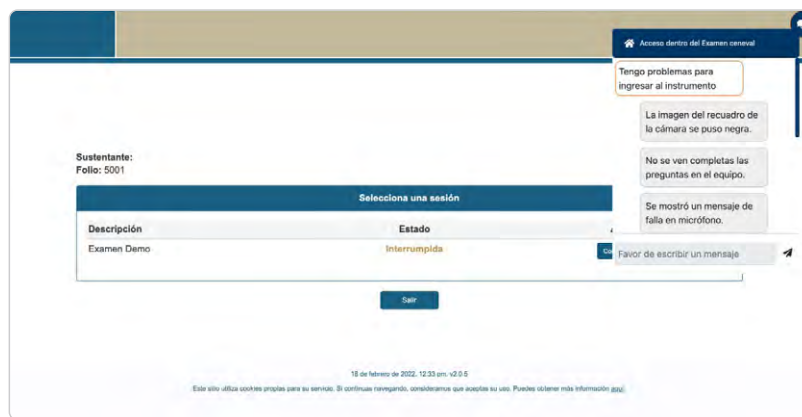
Sustentante:
Folio: 5001

Selecciona una sesión

| Descripción | Estado |
|---|---|
| Examen Demo | Interrumpida |

Salir

18 de febrero de 2022, 12:33 pm. v2.0.5

Este sitio utiliza cookies propias para su servicio. Si continuas navegando, consideramos que aceptas su uso. Puedes obtener más información aquí

Acceso dentro del Examen ceneval

Tengo problemas para ingresar al instrumento

La imagen del recuadro de la cámara se puso negra.

No se ven completas las preguntas en el equipo.

Se mostró un mensaje de falla en micrófono.

Favor de escribir un mensaje